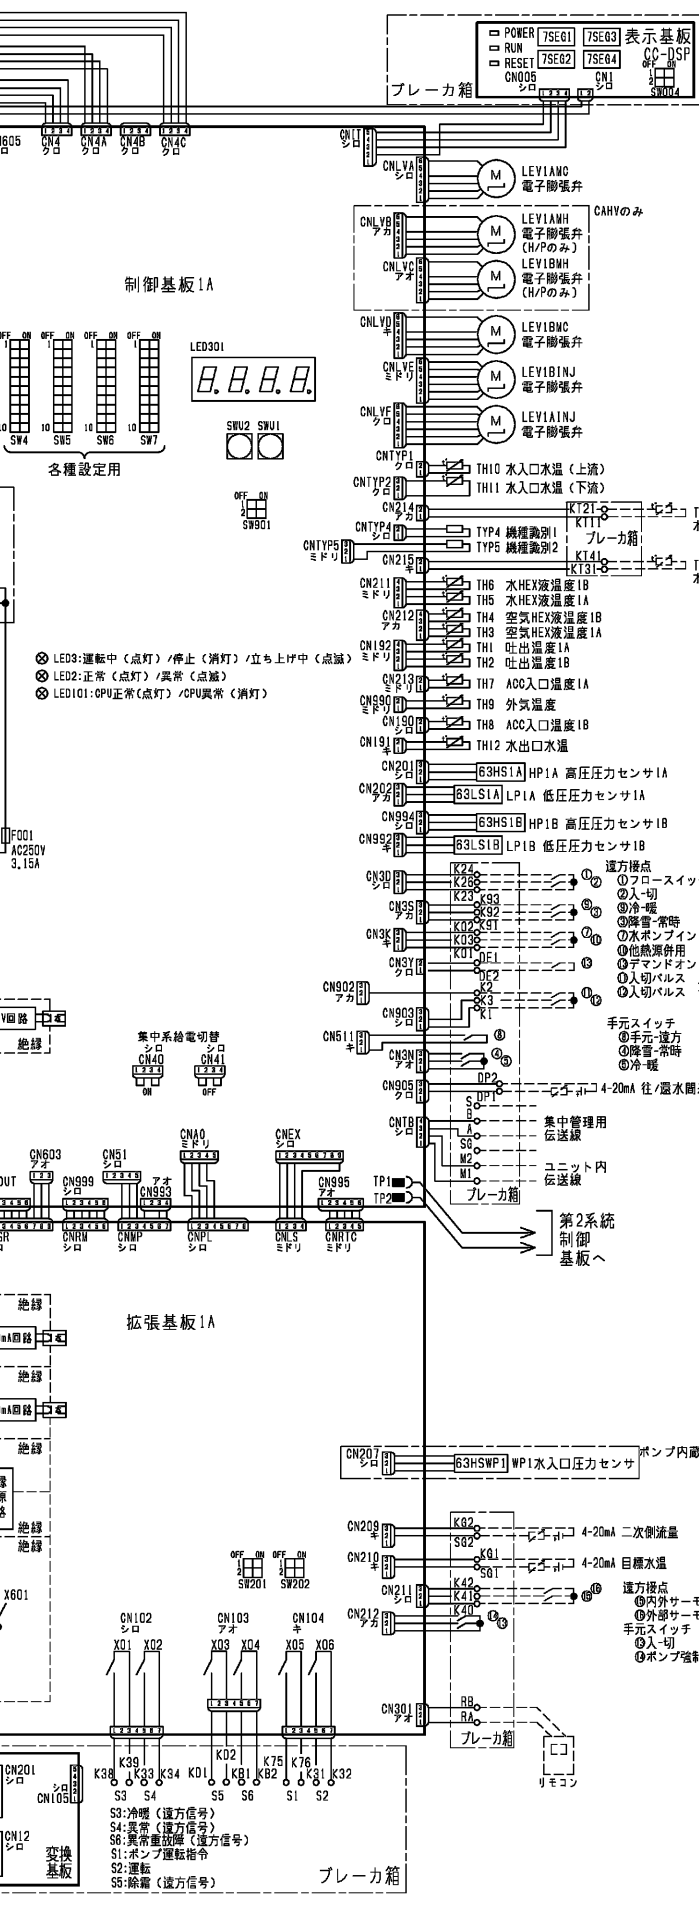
POWER 7SEG1 7SEG3 表示基板
RUN
RESET 7SEG2 7SEG4
CC-DSP
CN005 シロ
CN1 シロ
OFF ON
SW004
ブレーカ箱
605 CN4 クロ CN4A クロ CN4B クロ CN4C クロ
CN1T シロ
CNLVA シロ
LEV1AMC 電子膨張弁
CNLVB アカ
LEV1AMH 電子膨張弁 (H/Pのみ)
CAHVのみ
CNLVC アオ
LEV1BMH 電子膨張弁 (H/Pのみ)
制御基板1A
CNLVD キ
LEV1BMC 電子膨張弁
LED301
CNLVE ミドリ
LEV1BINJ 電子膨張弁
SW4 SW5 SW6 SW7
各種設定用
SWU2 SWU1
CNLVF クロ
LEV1AINJ 電子膨張弁
CNTYP1 クロ
TH10 水入口水温（上流）
CNTYP2 クロ
TH11 水入口水温（下流）
OFF ON
SW901
CN214 アカ
KT2T
KT11
ブレーカ箱
CNTYP4 シロ
TYP4 機種識別1
CNTYP5 ミドリ
TYP5 機種識別2
CN215 キ
KT41
KT31
CN211 ミドリ
TH6 水HEX液温度1B
TH5 水HEX液温度1A
CN212 アカ
TH4 空気HEX液温度1B
TH3 空気HEX液温度1A
CN192 ミドリ
TH1 吐出温度1A
TH2 吐出温度1B
⊗ LED3:運転中（点灯）/停止（消灯）/立ち上げ中（点滅）
⊗ LED2:正常（点灯）/異常（点滅）
⊗ LED101:CPU正常(点灯) /CPU異常（消灯）
CN213 ミドリ
TH7 ACC入口温度1A
CN90 ミドリ
TH9 外気温度
CN190 シロ
TH8 ACC入口温度1B
CN191 キ
TH12 水出口水温
CN201 シロ
63HS1A HP1A 高圧圧力センサ1A
CN202 アカ
63LS1A LP1A 低圧圧力センサ1A
CN994 シロ
63HS1B HP1B 高圧圧力センサ1B
CN992 アカ
63LS1B LP1B 低圧圧力センサ1B
F001 AC250V 3.15A
CN3D シロ
K24 K28 K23
遠方接点
①フロースイッ
②入-切
CN3S アカ
K93 K92 K91
⑨冷-暖
③降雪-常時
CN3K キ
K02 K03 K01
⑦水ポンプイン
⑩他熱源併用
CN3Y クロ
DE1 DE2
⑬デマンドオン
①入切パルス
CN902 アカ
K2 K3 K1
⑫入切パルス
CN903 シロ
手元スイッチ
CN511 キ
⑧手元-遠方
CN3N アオ
④降雪-常時
⑤冷-暖
回路
絶縁
集中系給電切替
CN40 シロ
CN41 シロ
ON OFF
CN905 キ
DP2 DP1
4-20mA 往/還水間
CNTB シロ
S B A SG M2 M1
集中管理用 伝送線
ユニット内 伝送線
ブレーカ箱
TP1 TP2
第2系統 制御 基板へ
CN603 アオ
OUT
CN999 シロ
CN51 シロ
CN993 アオ
CNA0 ミドリ
CNEX シロ
CN995 アオ
R CNRM シロ
CNMP シロ
CNPL シロ
CNLS ミドリ
CNRTC ミドリ
拡張基板1A
絶縁
mA回路
絶縁
mA回路
絶縁
CN207 シロ
63HSWP1 WP1水入口圧力センサ
ポンプ内蔵
絶縁
絶縁
CN209 キ
KG2 SG2
4-20mA 二次側流量
OFF ON
SW201 SW202
CN210 キ
KG1 SG1
4-20mA 目標水温
CN211 シロ
K42 K41
⑯
遠方接点
⑮内外サーモ
⑯外部サーモ
X601
CN212 アカ
K40
⑬
手元スイッチ
⑬入-切
⑭ポンプ強制
CN102 シロ
X01 X02
CN103 アオ
X03 X04
CN104 キ
X05 X06
CN301 アオ
RB RA
ブレーカ箱
リモコン
CN201
CN105 シロ
K38 K39 K33 K34 KD1 KD2 KB1 KB2 K75 K76 K31 K32
S3 S4 S5 S6 S1 S2
CN12 シロ
変換 基板
S3:冷暖（遠方信号）
S4:異常（遠方信号）
S6:異常重故障（遠方信号）
S1:ポンプ運転指令
S2:運転
S5:除霜（遠方信号）
ブレーカ箱